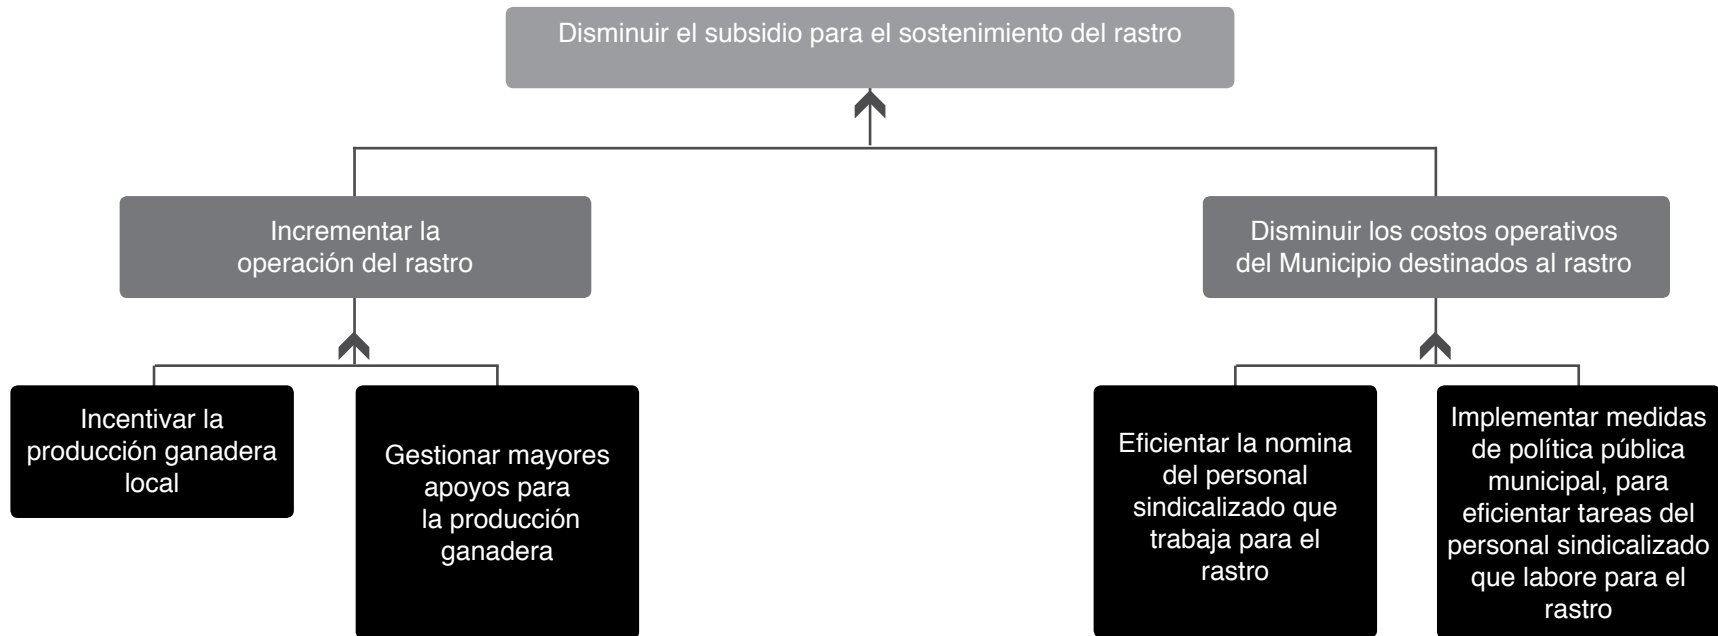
Disminuir el subsidio para el sostenimiento del rastro

Incrementar la operación del rastro

Disminuir los costos operativos del Municipio destinados al rastro

Incentivar la producción ganadera local

Gestionar mayores apoyos para la producción ganadera

Eficientar la nomina del personal sindicalizado que trabaja para el rastro

Implementar medidas de política pública municipal, para eficientar tareas del personal sindicalizado que labore para el rastro